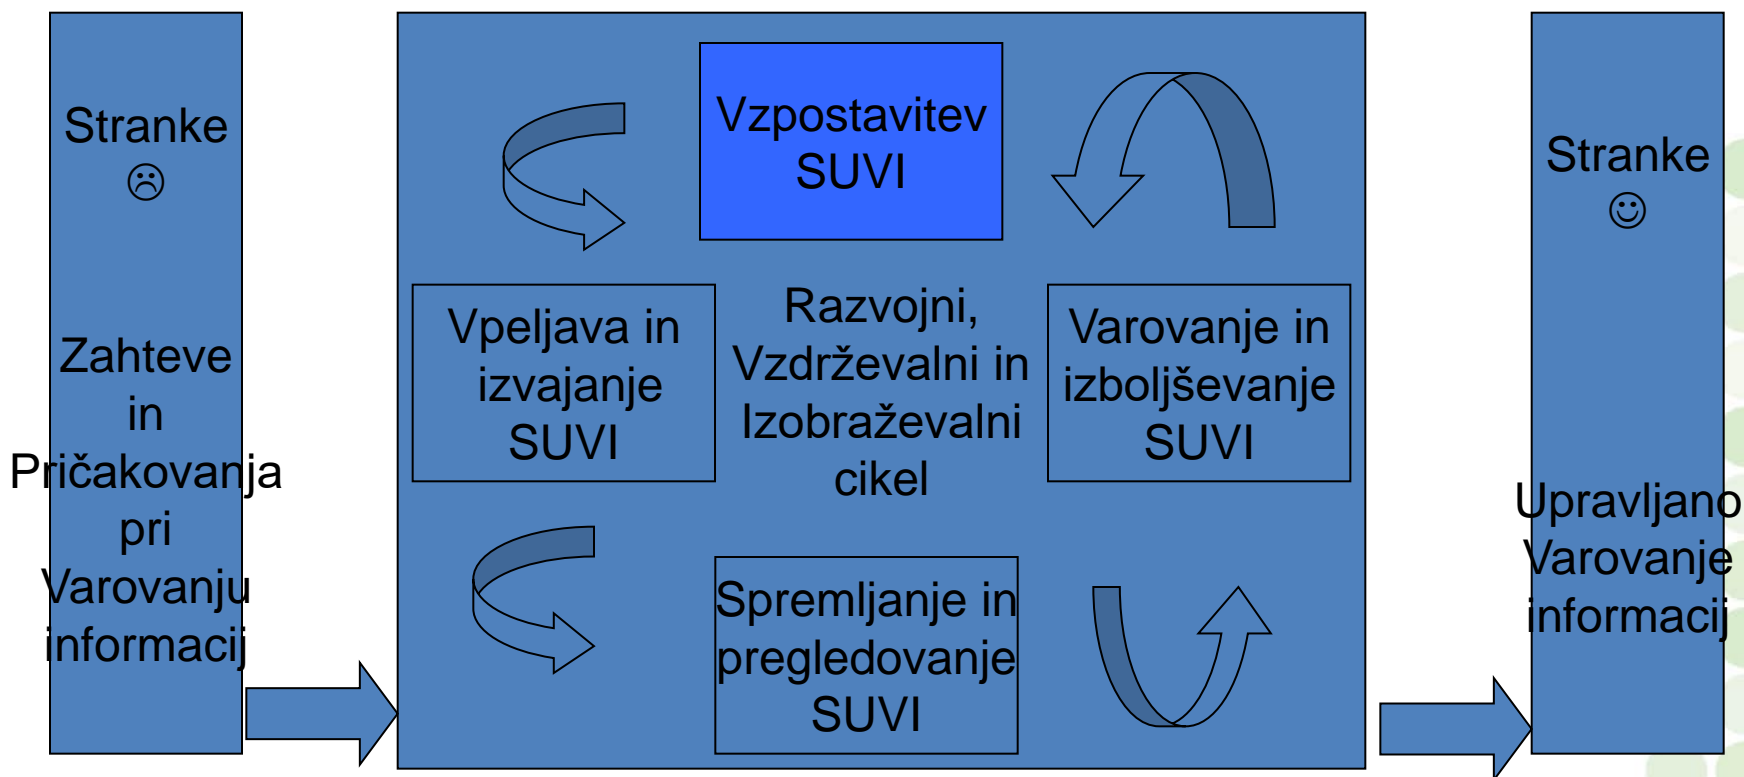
Stranke
☹

Zahteve in Pričakovanja pri Varovanju informacij

Vzpostavitev SUVI

Vpeljava in izvajanje SUVI

Razvojni, Vzdrževalni in Izobraževalni cikel

Varovanje in izboljševanje SUVI

Spremljanje in pregledovanje SUVI

Stranke
☺

Upravljano Varovanje informacij